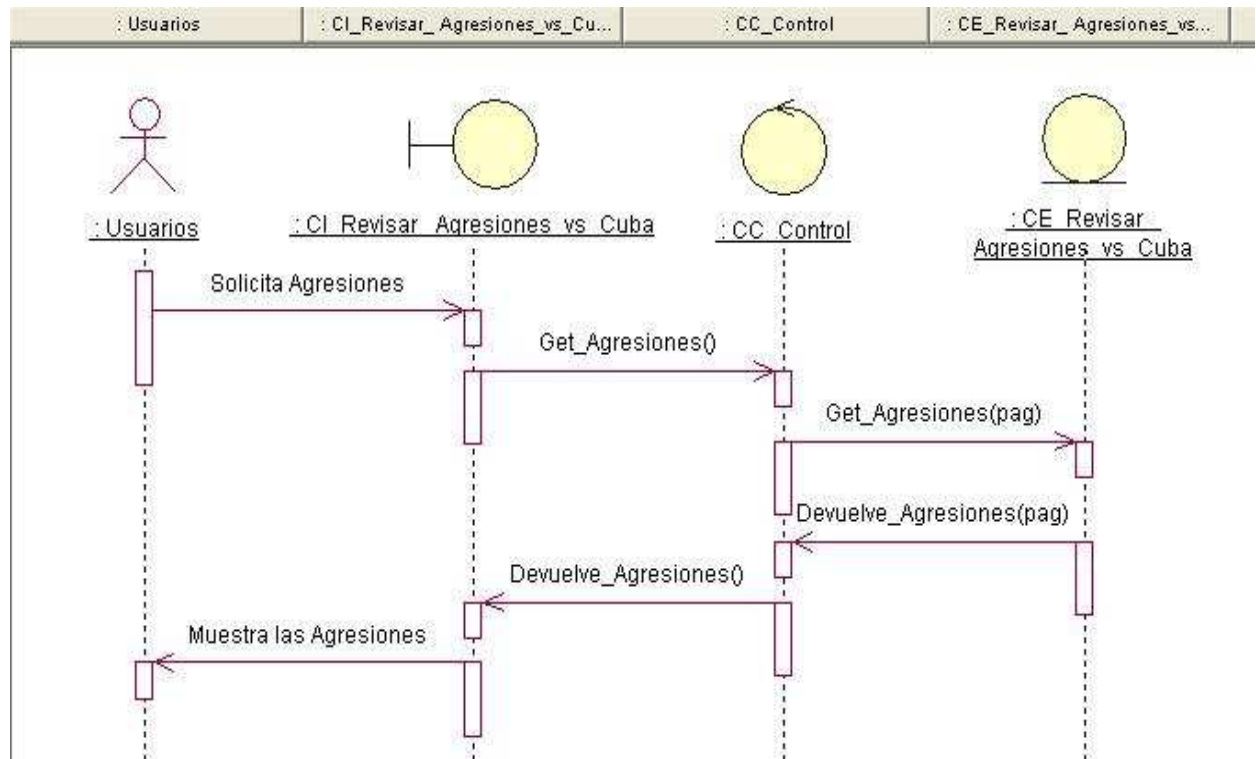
: Usuarios | : CI_Revisar_ Agresiones_vs_Cu... | : CC_Control | : CE_Revisar_ Agresiones_vs...

: Usuarios

: CI_Revisar_Agresiones_vs_Cuba

: CC_Control

: CE_Revisar_ Agresiones_vs_Cuba

Solicita Agresiones

Get_Agresiones()

Get_Agresiones(pag)

Devuelve_Agresiones(pag)

Devuelve_Agresiones()

Muestra las Agresiones